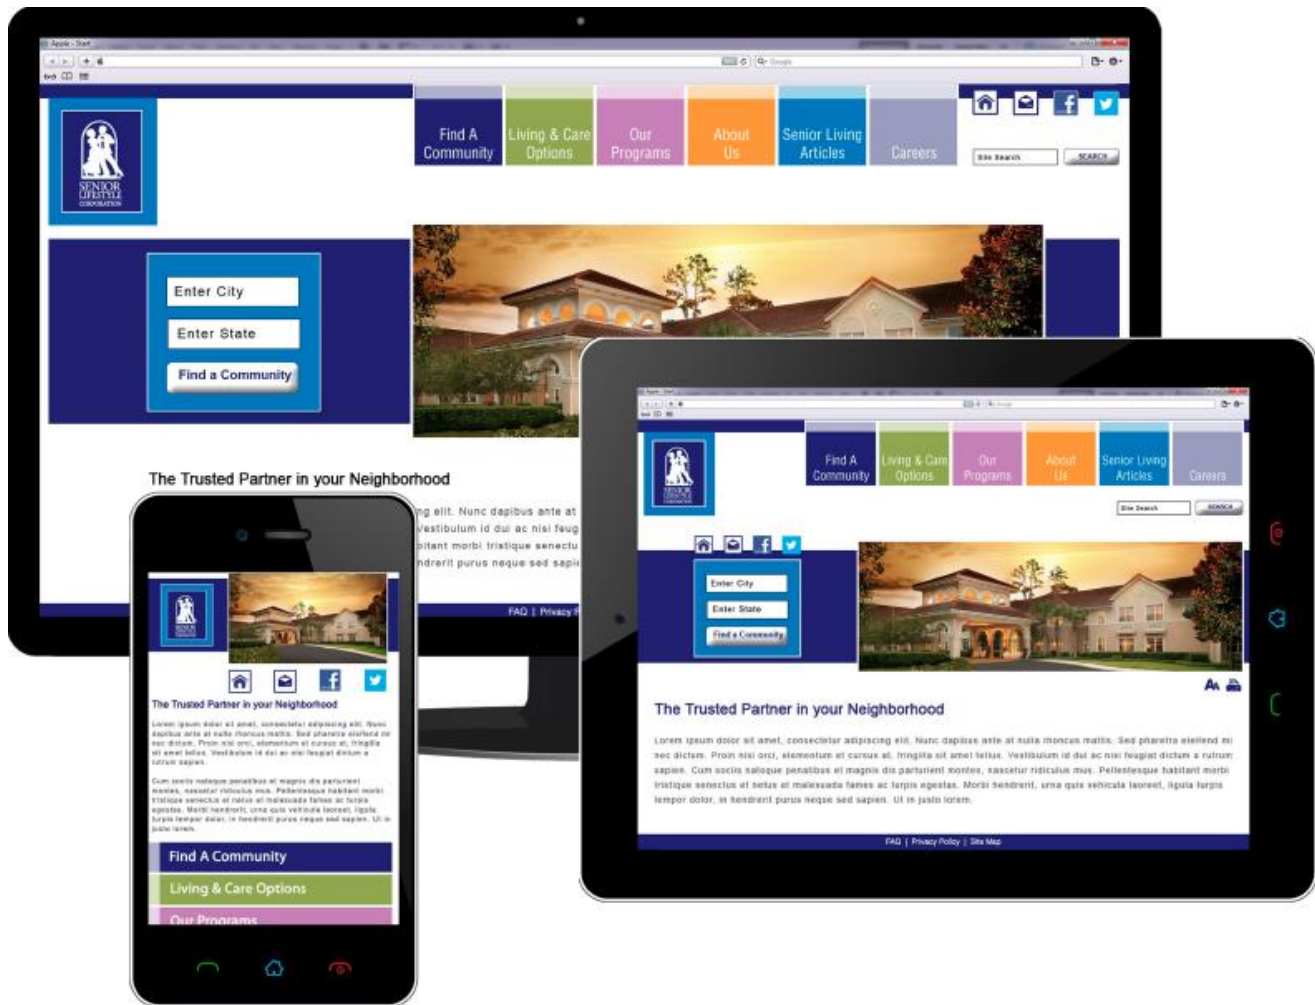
SENIOR LIFESTYLE CORPORATION

Find A Community | Living & Care Options | Our Programs | About Us | Senior Living Articles | Careers

Site Search SEARCH

Enter City

Enter State

Find a Community

The Trusted Partner in your Neighborhood

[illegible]ng elit. Nunc dapibus ante at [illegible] Vestibulum id dui ac nisi feug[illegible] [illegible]bitant morbi tristique senectu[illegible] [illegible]ndrerit purus neque sed sapi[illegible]

FAQ | Privacy P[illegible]

SENIOR LIFESTYLE CORPORATION

Find A Community | Living & Care Options | Our Programs | About Us | Senior Living Articles | Careers

Site Search SEARCH

Enter City

Enter State

Find a Community

The Trusted Partner in your Neighborhood

Lorem ipsum dolor sit amet, consectetur adipiscing elit. Nunc dapibus ante at nulla rhoncus mattis. Sed pharetra eleifend mi nec dictum. Proin nisi orci, elementum et cursus at, fringilla sit amet tellus. Vestibulum id dui ac nisi feugiat dictum a rutrum sapien. Cum sociis natoque penatibus et magnis dis parturient montes, nascetur ridiculus mus. Pellentesque habitant morbi tristique senectus et netus et malesuada fames ac turpis egestas. Morbi hendrerit, urna quis vehicula laoreet, ligula turpis tempor dolor, in hendrerit purus neque sed sapien. Ut in justo lorem.

FAQ | Privacy Policy | Site Map

The Trusted Partner in your Neighborhood

Lorem ipsum dolor sit amet, consectetur adipiscing elit. Nunc dapibus ante at nulla rhoncus mattis. Sed pharetra eleifend mi nec dictum. Proin nisi orci, elementum et cursus at, fringilla sit amet tellus. Vestibulum id dui ac nisi feugiat dictum a rutrum sapien.

Cum sociis natoque penatibus et magnis dis parturient montes, nascetur ridiculus mus. Pellentesque habitant morbi tristique senectus et netus et malesuada fames ac turpis egestas. Morbi hendrerit, urna quis vehicula laoreet, ligula turpis tempor dolor, in hendrerit purus neque sed sapien. Ut in justo lorem.

Find A Community

Living & Care Options

Our Programs